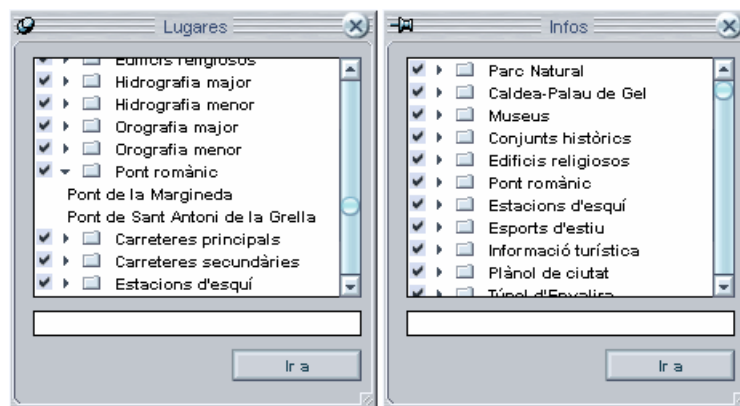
Lugares

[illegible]
Hidrografia major
Hidrografia menor
Orografia major
Orografia menor
Pont romànic
Pont de la Margineda
Pont de Sant Antoni de la Grella
Carreteres principals
Carreteres secundàries
Estacions d'esquí

Ir a

Infos

Parc Natural
Caldea-Palau de Gel
Museus
Conjunts històrics
Edificis religiosos
Pont romànic
Estacions d'esquí
Esports d'estiu
Informació turística
Plànol de ciutat
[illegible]

Ir a